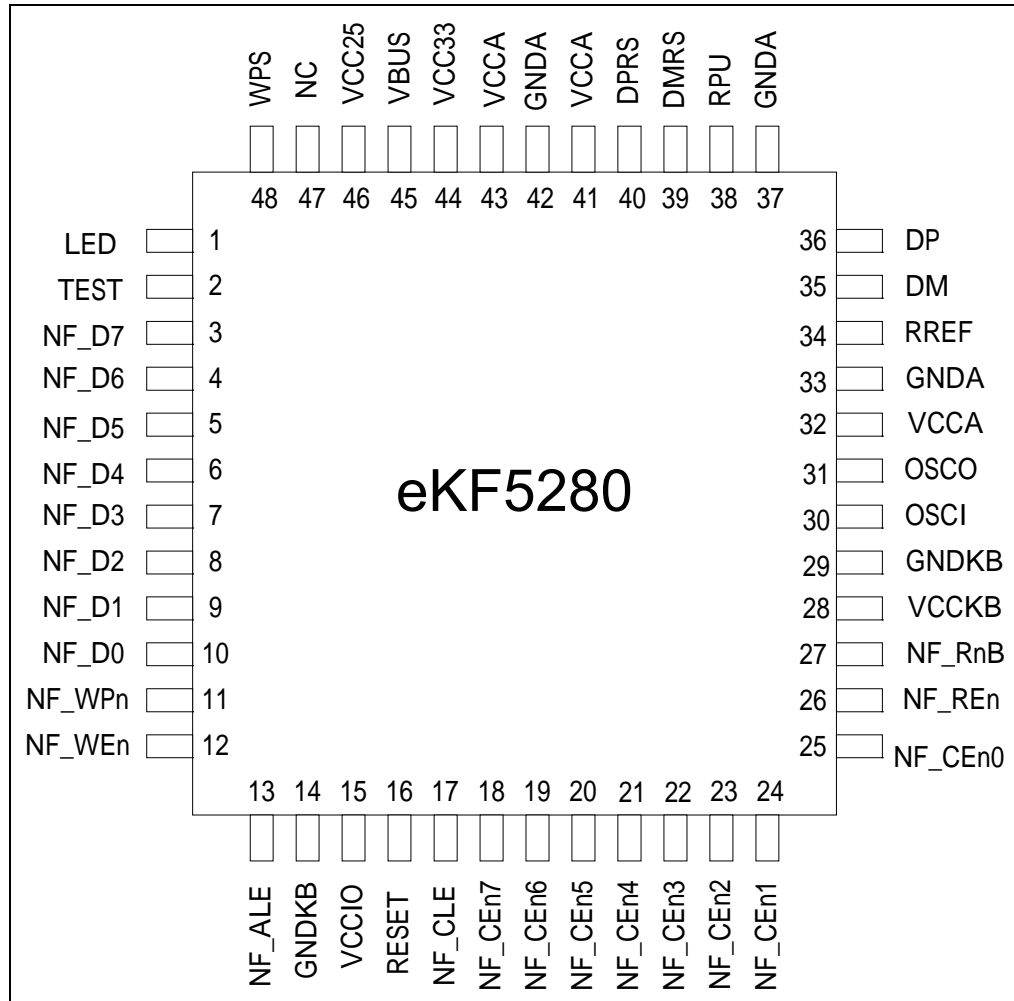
WPS 48
NC 47
VCC25 46
VBUS 45
VCC33 44
VCCA 43
GNDA 42
VCCA 41
DPRS 40
DMRS 39
RPU 38
GNDA 37

LED 1
TEST 2
NF_D7 3
NF_D6 4
NF_D5 5
NF_D4 6
NF_D3 7
NF_D2 8
NF_D1 9
NF_D0 10
NF_WPn 11
NF_WEn 12

eKF5280

36 DP
35 DM
34 RREF
33 GNDA
32 VCCA
31 OSCO
30 OSCI
29 GNDKB
28 VCCKB
27 NF_RnB
26 NF_REn
25 NF_CEn0

13 NF_ALE
14 GNDKB
15 VCCIO
16 RESET
17 NF_CLE
18 NF_CEn7
19 NF_CEn6
20 NF_CEn5
21 NF_CEn4
22 NF_CEn3
23 NF_CEn2
24 NF_CEn1